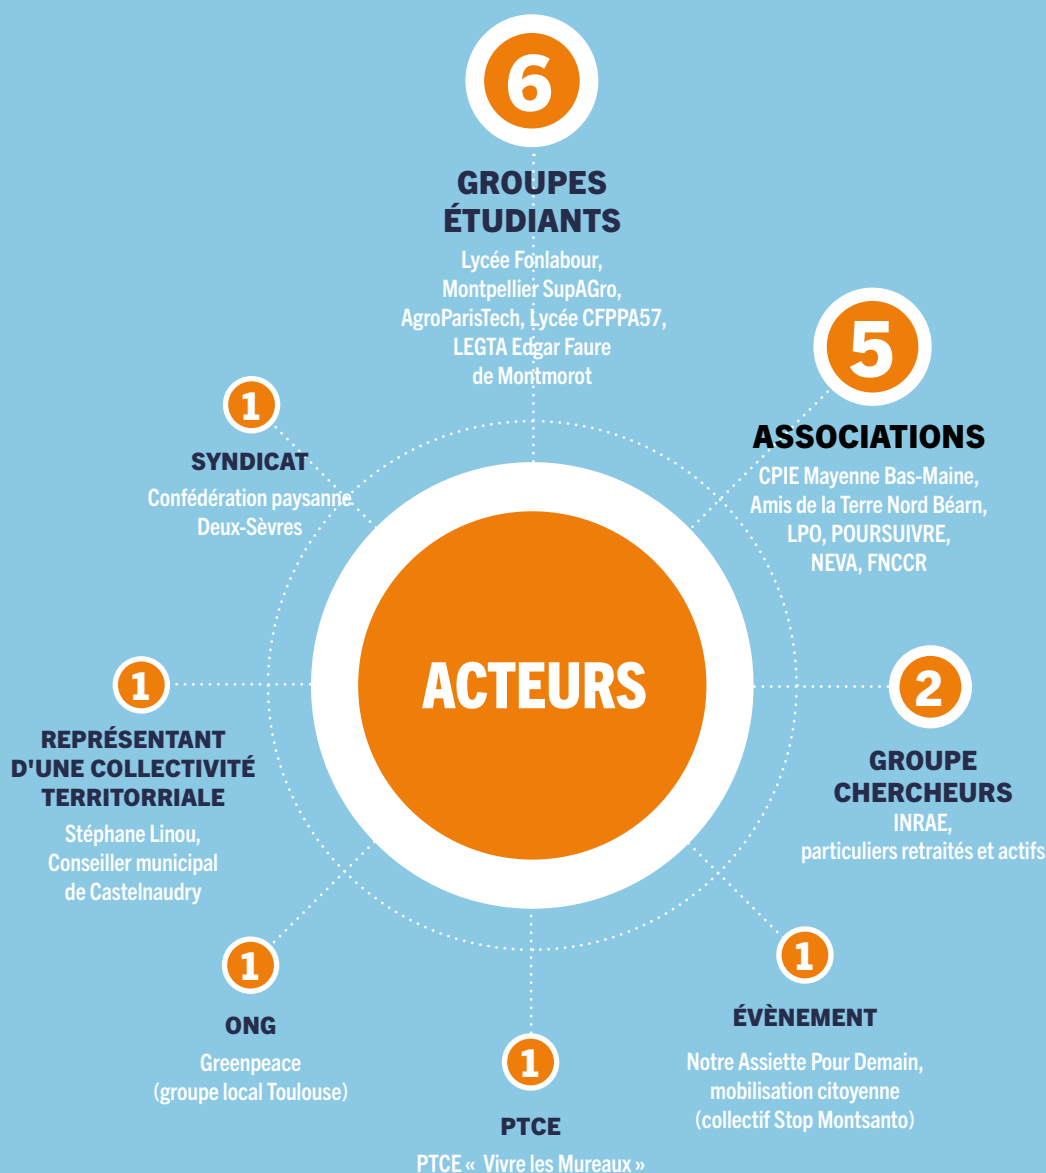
6

GROUPES ÉTUDIANTS

Lycée Fonlabour, Montpellier SupAGro, AgroParisTech, Lycée CFPPA57, LEGTA Edgar Faure de Montmorot

5

ASSOCIATIONS

CPIE Mayenne Bas-Maine, Amis de la Terre Nord Béarn, LPO, POURSUIVRE, NEVA, FNCCR

1

SYNDICAT

Confédération paysanne Deux-Sèvres

ACTEURS

1

REPRÉSENTANT D'UNE COLLECTIVITÉ TERRITORRIALE

Stéphane Linou, Conseiller municipal de Castelnaudry

2

GROUPE CHERCHEURS

INRAE, particuliers retraités et actifs

1

ONG

Greenpeace (groupe local Toulouse)

1

ÉVÈNEMENT

Notre Assiette Pour Demain, mobilisation citoyenne (collectif Stop Montsanto)

1

PTCE

PTCE « Vivre les Mureaux »